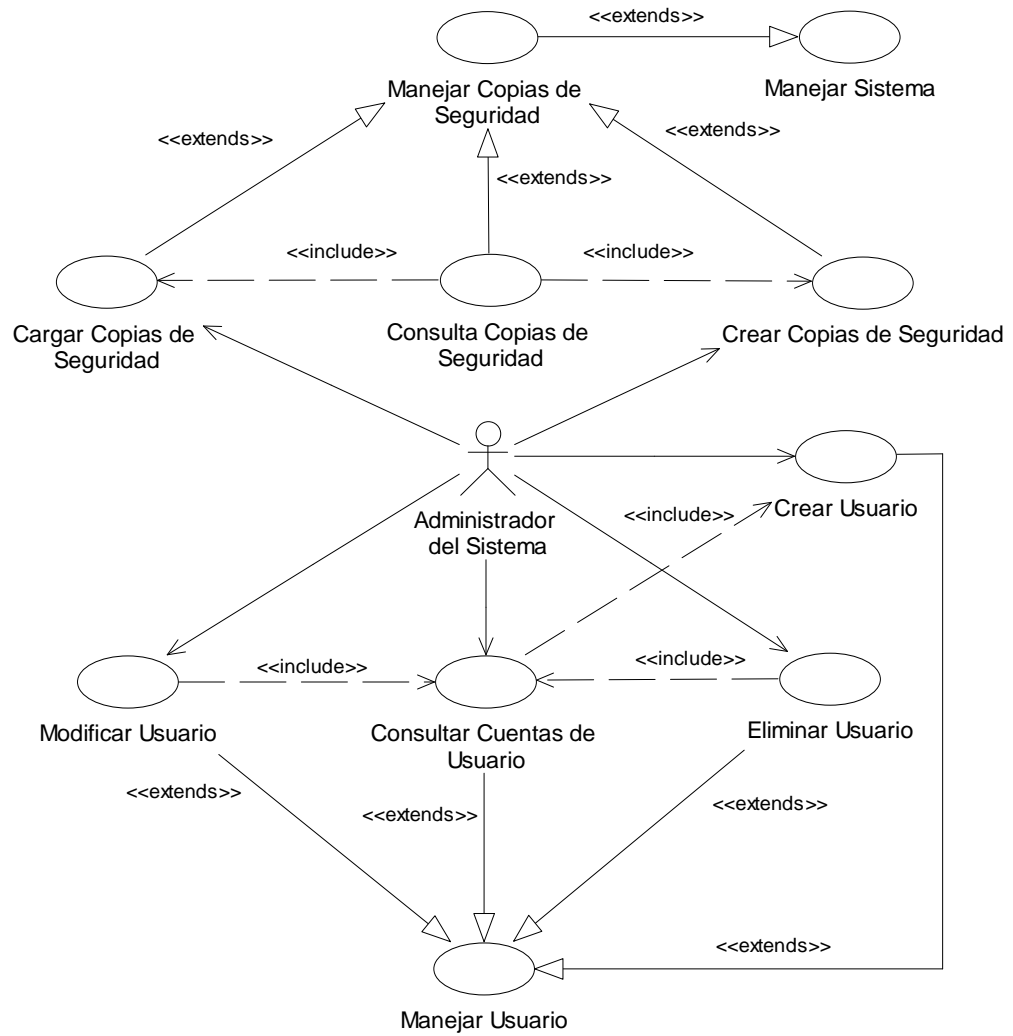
<<extends>>

Manejar Copias de Seguridad

Manejar Sistema

<<extends>>

<<extends>>

<<extends>>

<<include>>

<<include>>

Cargar Copias de Seguridad

Consulta Copias de Seguridad

Crear Copias de Seguridad

Administrador del Sistema

<<include>>

Crear Usuario

<<include>>

<<include>>

Modificar Usuario

Consultar Cuentas de Usuario

Eliminar Usuario

<<extends>>

<<extends>>

<<extends>>

<<extends>>

Manejar Usuario